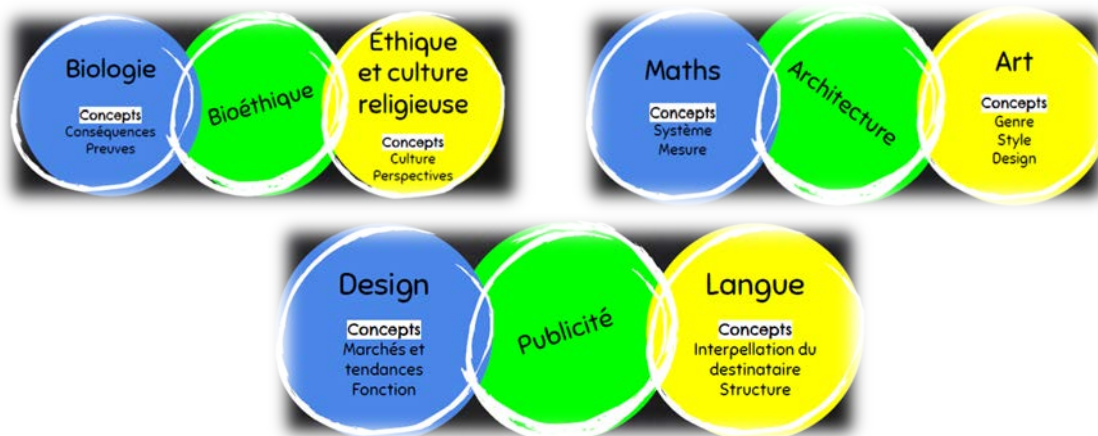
Biologie

Concepts
Conséquences
Preuves

Bioéthique

Éthique et culture religieuse

Concepts
Culture
Perspectives

Maths

Concepts
Système
Mesure

Architecture

Art

Concepts
Genre
Style
Design

Design

Concepts
Marchés et tendances
Fonction

Publicité

Langue

Concepts
Interpellation du destinataire
Structure